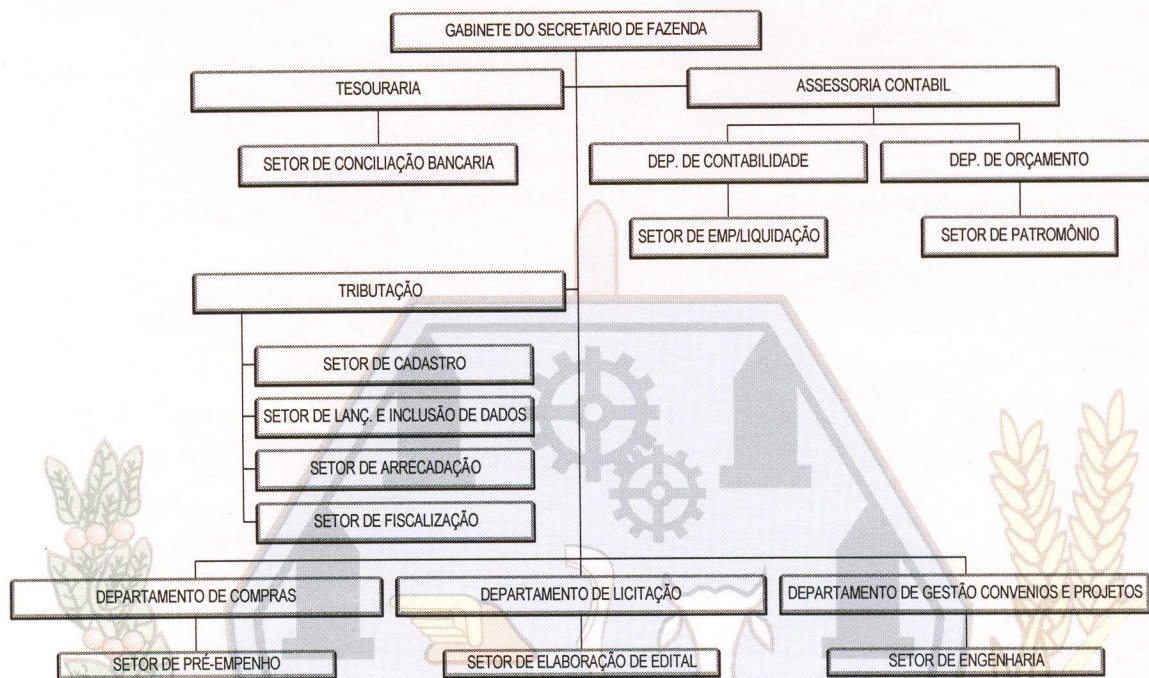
GABINETE DO SECRETARIO DE FAZENDA

TESOURARIA

ASSESSORIA CONTABIL

SETOR DE CONCILIAÇÃO BANCARIA

DEP. DE CONTABILIDADE

DEP. DE ORÇAMENTO

SETOR DE EMP/LIQUIDAÇÃO

SETOR DE PATROMÔNIO

TRIBUTAÇÃO

SETOR DE CADASTRO

SETOR DE LANÇ. E INCLUSÃO DE DADOS

SETOR DE ARRECADAÇÃO

SETOR DE FISCALIZAÇÃO

DEPARTAMENTO DE COMPRAS

DEPARTAMENTO DE LICITAÇÃO

DEPARTAMENTO DE GESTÃO CONVENIOS E PROJETOS

SETOR DE PRÉ-EMPENHO

SETOR DE ELABORAÇÃO DE EDITAL

SETOR DE ENGENHARIA